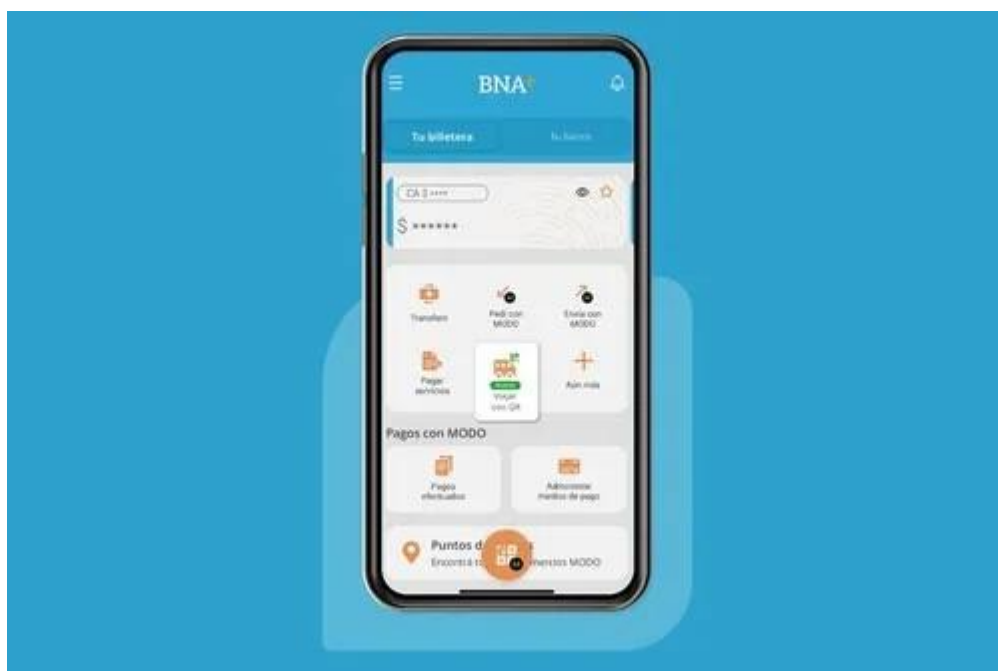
BNA+

Tu billetera

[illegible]

CA $ ****

$ ******

Transferí

Pedí con MODO

Enviá con MODO

Pagar servicios

Nuevo

Viajar con QR

Aún más

Pagos con MODO

Pagos efectuados

Administrá medios de pago

Puntos d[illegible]

Encontrá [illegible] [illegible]mercios MODO